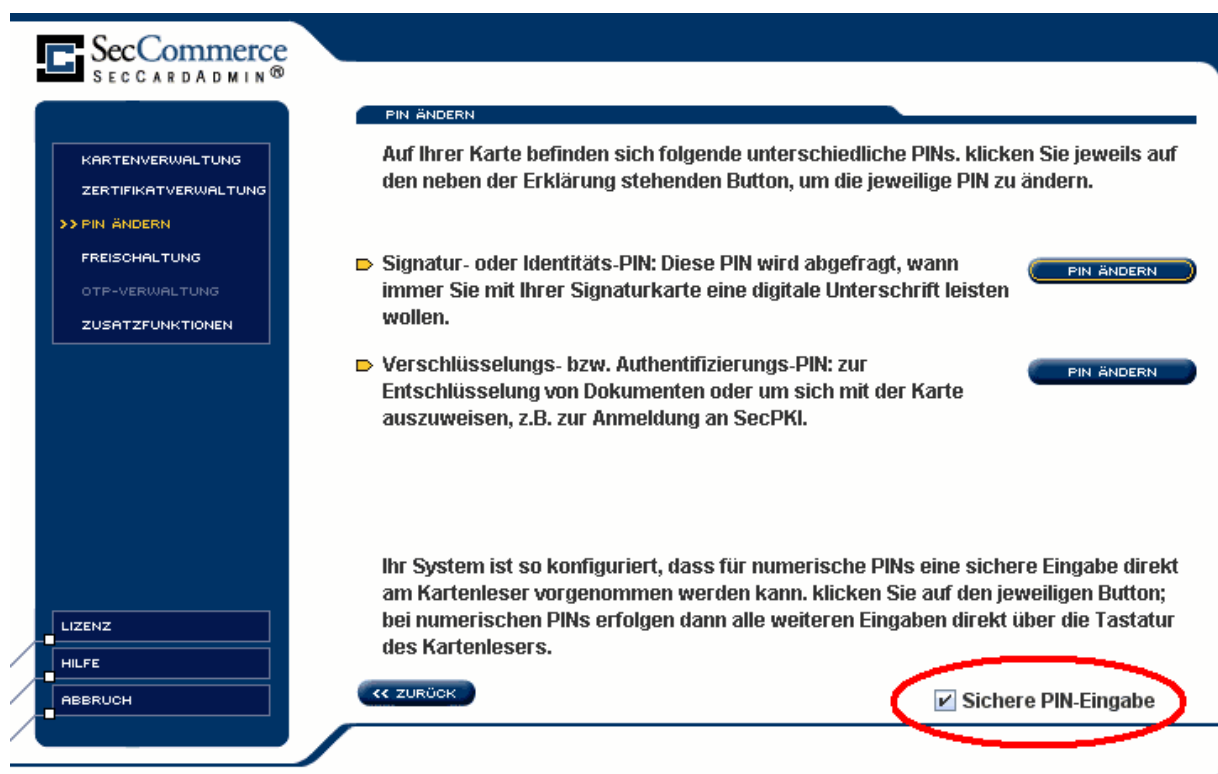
SecCommerce
SECCARDADMIN®

KARTENVERWALTUNG
ZERTIFIKATVERWALTUNG
>> PIN ÄNDERN
FREISCHALTUNG
OTP-VERWALTUNG
ZUSATZFUNKTIONEN

PIN ÄNDERN

Auf Ihrer Karte befinden sich folgende unterschiedliche PINs. klicken Sie jeweils auf den neben der Erklärung stehenden Button, um die jeweilige PIN zu ändern.

Signatur- oder Identitäts-PIN: Diese PIN wird abgefragt, wann immer Sie mit Ihrer Signaturkarte eine digitale Unterschrift leisten wollen.

PIN ÄNDERN

Verschlüsselungs- bzw. Authentifizierungs-PIN: zur Entschlüsselung von Dokumenten oder um sich mit der Karte auszuweisen, z.B. zur Anmeldung an SecPKI.

PIN ÄNDERN

Ihr System ist so konfiguriert, dass für numerische PINs eine sichere Eingabe direkt am Kartenleser vorgenommen werden kann. klicken Sie auf den jeweiligen Button; bei numerischen PINs erfolgen dann alle weiteren Eingaben direkt über die Tastatur des Kartenlesers.

LIZENZ
HILFE
ABBRUCH

<< ZURÜCK

Sichere PIN-Eingabe